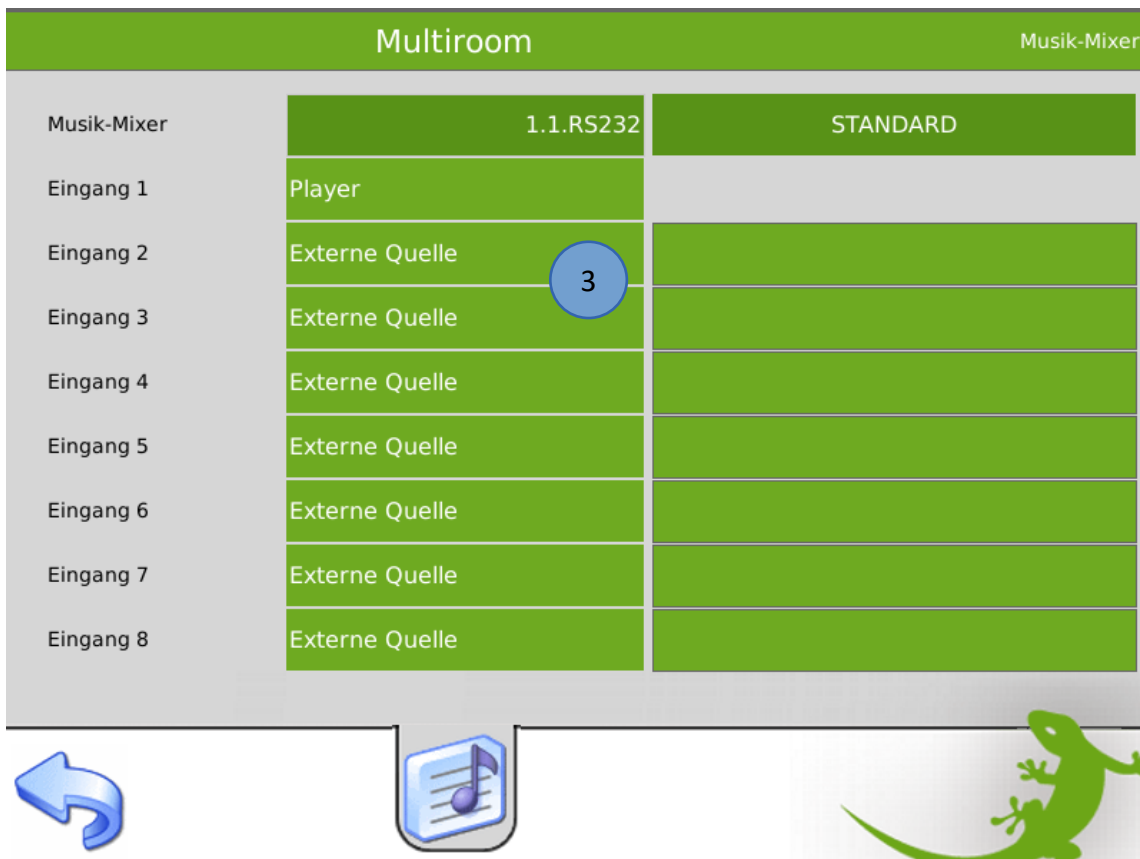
Multiroom

Musik-Mixer

| | | |
|---|---|---|
| Musik-Mixer | 1.1.RS232 | STANDARD |
| Eingang 1 | Player | |
| Eingang 2 | Externe Quelle | |
| Eingang 3 | Externe Quelle | |
| Eingang 4 | Externe Quelle | |
| Eingang 5 | Externe Quelle | |
| Eingang 6 | Externe Quelle | |
| Eingang 7 | Externe Quelle | |
| Eingang 8 | Externe Quelle | |

3